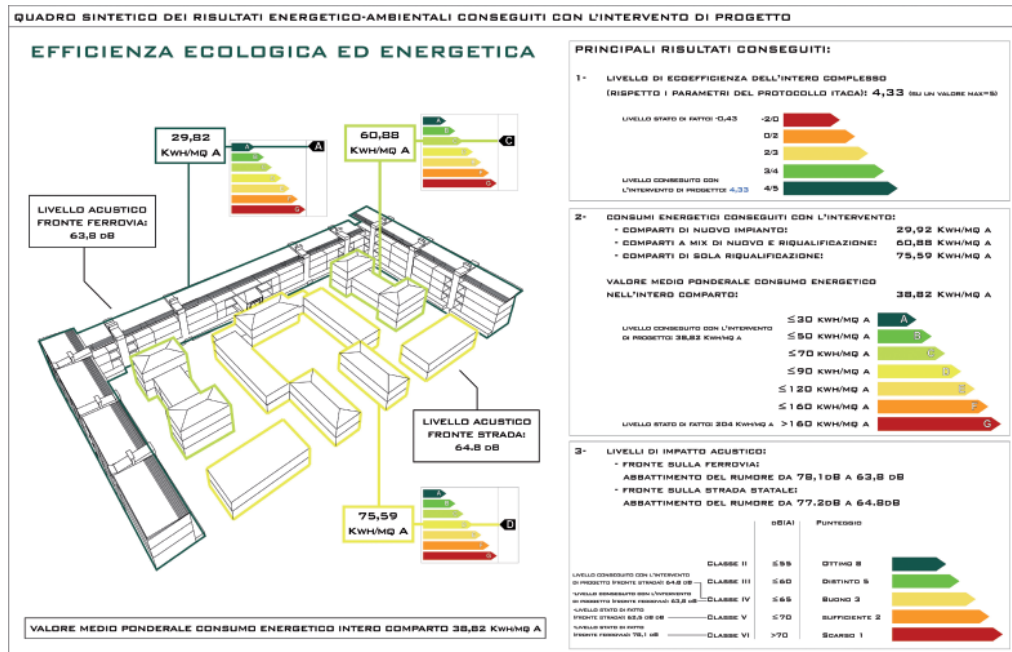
QUADRO SINTETICO DEI RISULTATI ENERGETICO-AMBIENTALI CONSEGUITI CON L'INTERVENTO DI PROGETTO

EFFICIENZA ECOLOGICA ED ENERGETICA

29,82 KWH/MQ A

A

60,88 KWH/MQ A

C

LIVELLO ACUSTICO FRONTE FERROVIA: 63,8 dB

LIVELLO ACUSTICO FRONTE STRADA: 64.8 dB

75,59 KWH/MQ A

D

VALORE MEDIO PONDERALE CONSUMO ENERGETICO INTERO COMPARTO 38,82 KWH/MQ A

PRINCIPALI RISULTATI CONSEGUITI:

1- LIVELLO DI ECOEFFICIENZA DELL'INTERO COMPLESSO (RISPETTO I PARAMETRI DEL PROTOCOLLO ITACA): 4,33 (SU UN VALORE MAX=5)

LIVELLO STATO DI FATTO: -0,43

-2/0
0/2
2/3
3/4
4/5

LIVELLO CONSEGUITO CON L'INTERVENTO DI PROGETTO: 4,33

2- CONSUMI ENERGETICI CONSEGUITI CON L'INTERVENTO:
- COMPARTI DI NUOVO IMPIANTO: 29,92 KWH/MQ A
- COMPARTI A MIX DI NUOVO E RIQUALIFICAZIONE: 60,88 KWH/MQ A
- COMPARTI DI SOLA RIQUALIFICAZIONE: 75,59 KWH/MQ A

VALORE MEDIO PONDERALE CONSUMO ENERGETICO NELL'INTERO COMPARTO: 38,82 KWH/MQ A

LIVELLO CONSEGUITO CON L'INTERVENTO DI PROGETTO: 38,82 KWH/MQ A

≤30 KWH/MQ A A
≤50 KWH/MQ A B
≤70 KWH/MQ A C
≤90 KWH/MQ A D
≤120 KWH/MQ A E
≤160 KWH/MQ A F
>160 KWH/MQ A G

LIVELLO STATO DI FATTO: 204 KWH/MQ A

3- LIVELLI DI IMPATTO ACUSTICO:
- FRONTE SULLA FERROVIA: ABBATTIMENTO DEL RUMORE DA 78,1dB A 63,8 dB
- FRONTE SULLA STRADA STATALE: ABBATTIMENTO DEL RUMORE DA 77.2dB A 64.8dB

dB(A) PUNTEGGIO

LIVELLO CONSEGUITO CON L'INTERVENTO DI PROGETTO (FRONTE STRADA): 64,8 dB
LIVELLO CONSEGUITO CON L'INTERVENTO DI PROGETTO (FRONTE FERROVIA): 63,8 dB
LIVELLO STATO DI FATTO (FRONTE STRADA): 62,9 dB
LIVELLO STATO DI FATTO (FRONTE FERROVIA): 78,1 dB

| | dB(A) | PUNTEGGIO |
|---|---|---|
| CLASSE II | ≤55 | OTTIMO 8 |
| CLASSE III | ≤60 | DISTINTO 5 |
| CLASSE IV | ≤65 | BUONO 3 |
| CLASSE V | ≤70 | SUFFICIENTE 2 |
| CLASSE VI | >70 | SCARSO 1 |